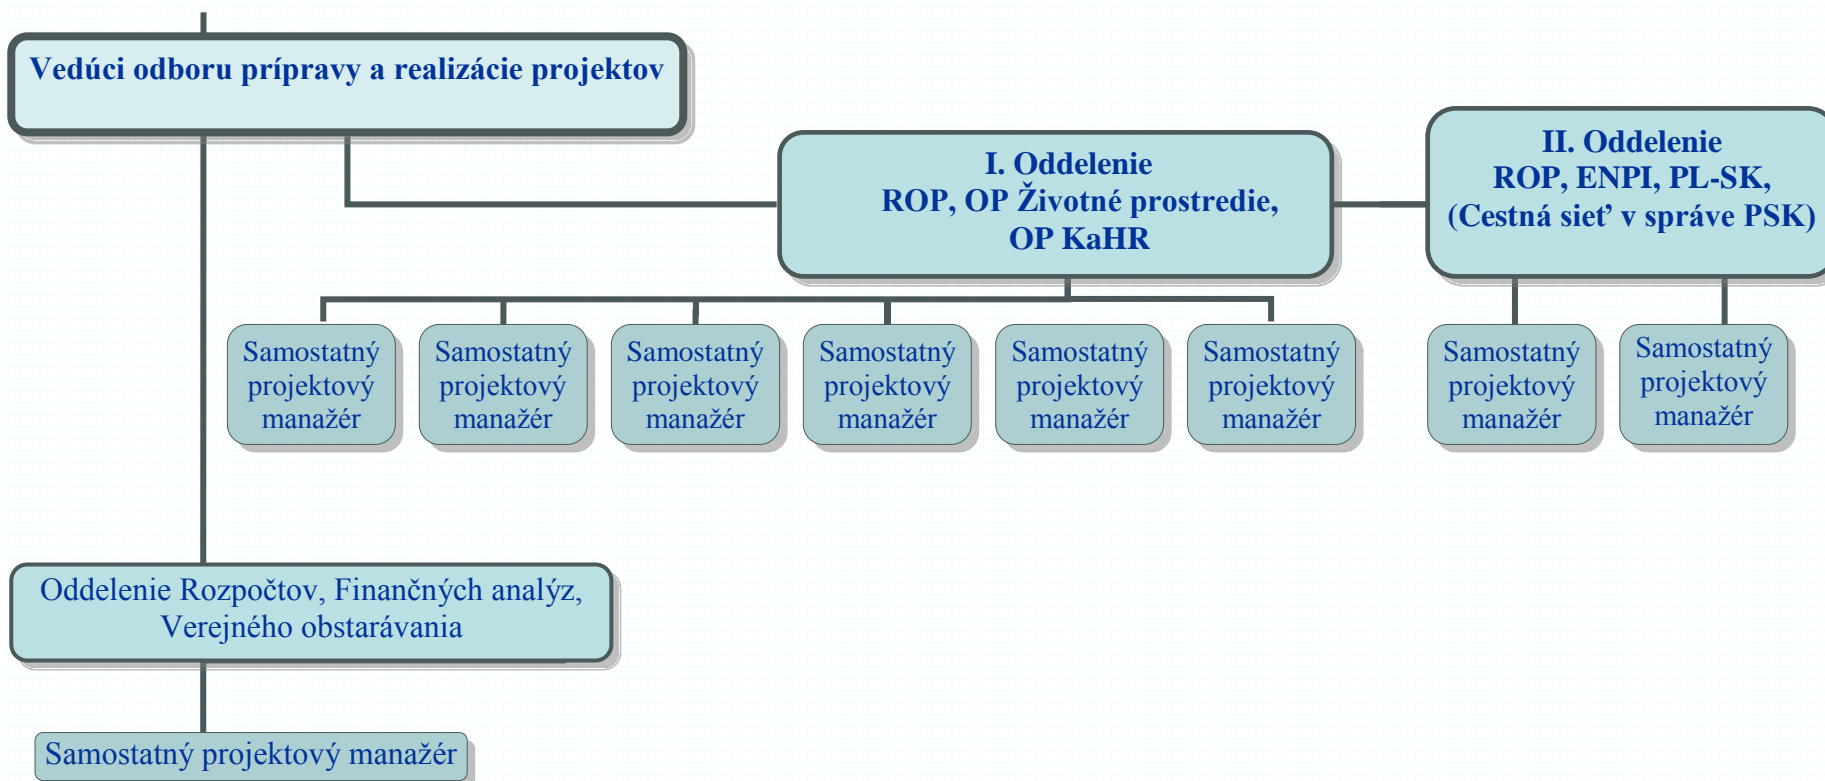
Vedúci odboru prípravy a realizácie projektov

I. Oddelenie
ROP, OP Životné prostredie,
OP KaHR

II. Oddelenie
ROP, ENPI, PL-SK,
(Cestná sieť v správe PSK)

Samostatný projektový manažér

Samostatný projektový manažér

Samostatný projektový manažér

Samostatný projektový manažér

Samostatný projektový manažér

Samostatný projektový manažér

Samostatný projektový manažér

Samostatný projektový manažér

Oddelenie Rozpočtov, Finančných analýz,
Verejného obstarávania

Samostatný projektový manažér